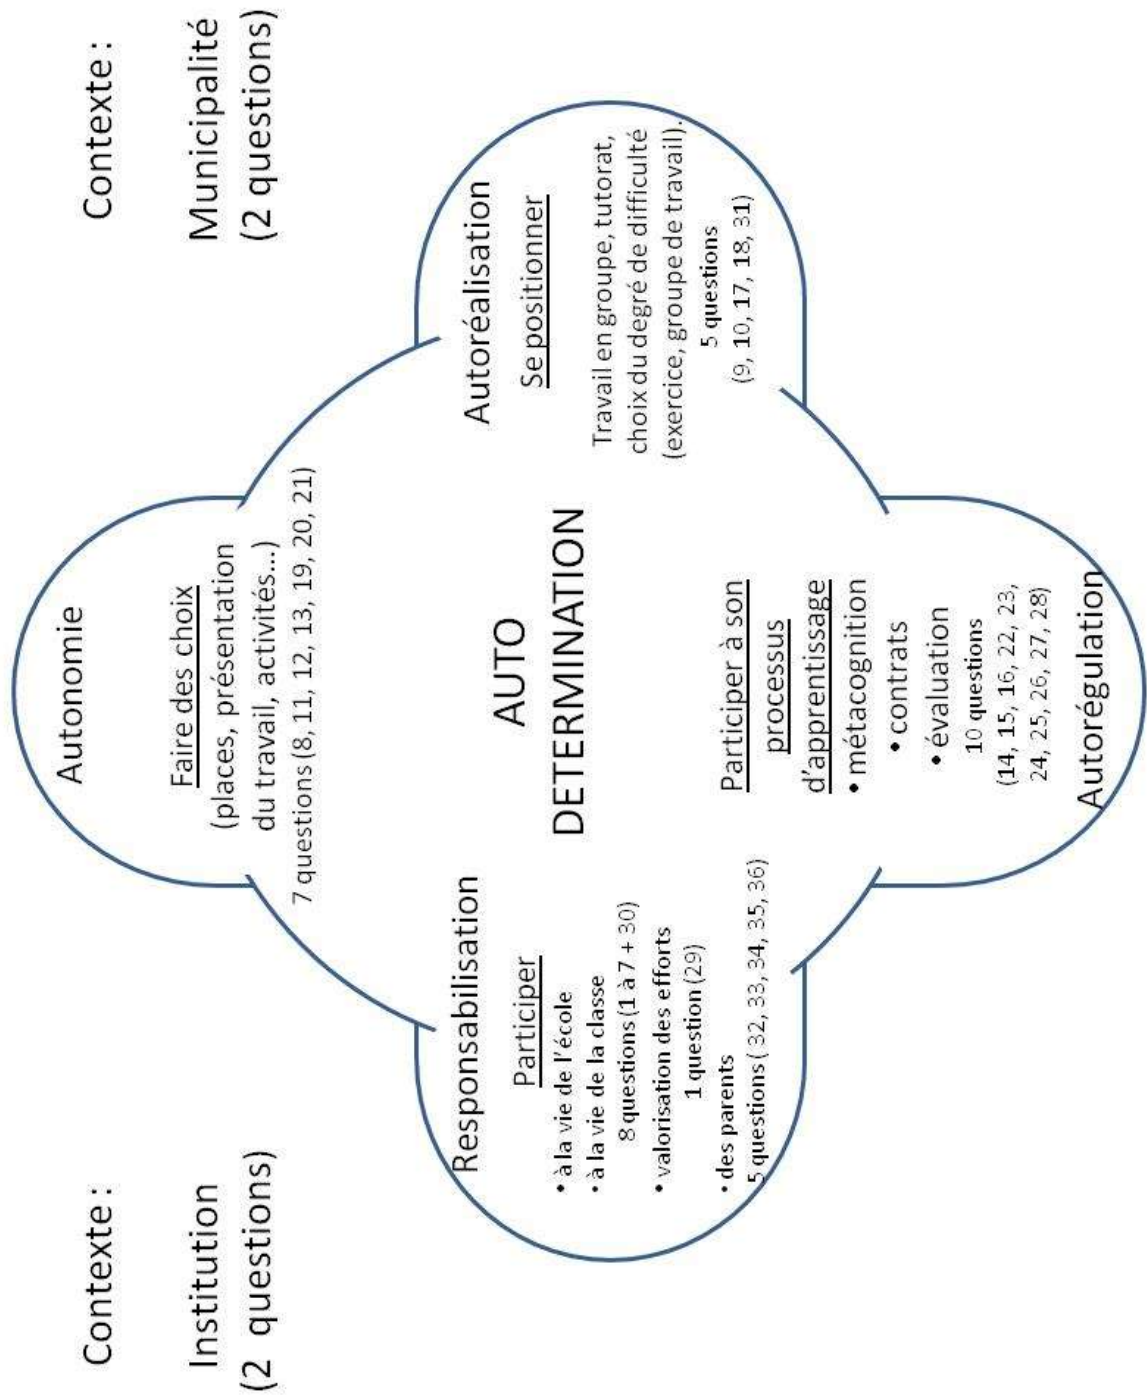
Contexte :

Institution (2 questions)

Contexte :

Municipalité (2 questions)

Responsabilisation

Participer

• à la vie de l'école
• à la vie de la classe
8 questions (1 à 7 + 30)
• valorisation des efforts
1 question (29)
• des parents
5 questions ( 32, 33, 34, 35, 36)

Autonomie

Faire des choix
(places, présentation du travail, activités…)
7 questions (8, 11, 12, 13, 19, 20, 21)

AUTO DETERMINATION

Autoréalisation

Se positionner

Travail en groupe, tutorat, choix du degré de difficulté (exercice, groupe de travail).
5 questions
(9, 10, 17, 18, 31)

Participer à son processus d'apprentissage
• métacognition
• contrats
• évaluation
10 questions
(14, 15, 16, 22, 23, 24, 25, 26, 27, 28)

Autorégulation